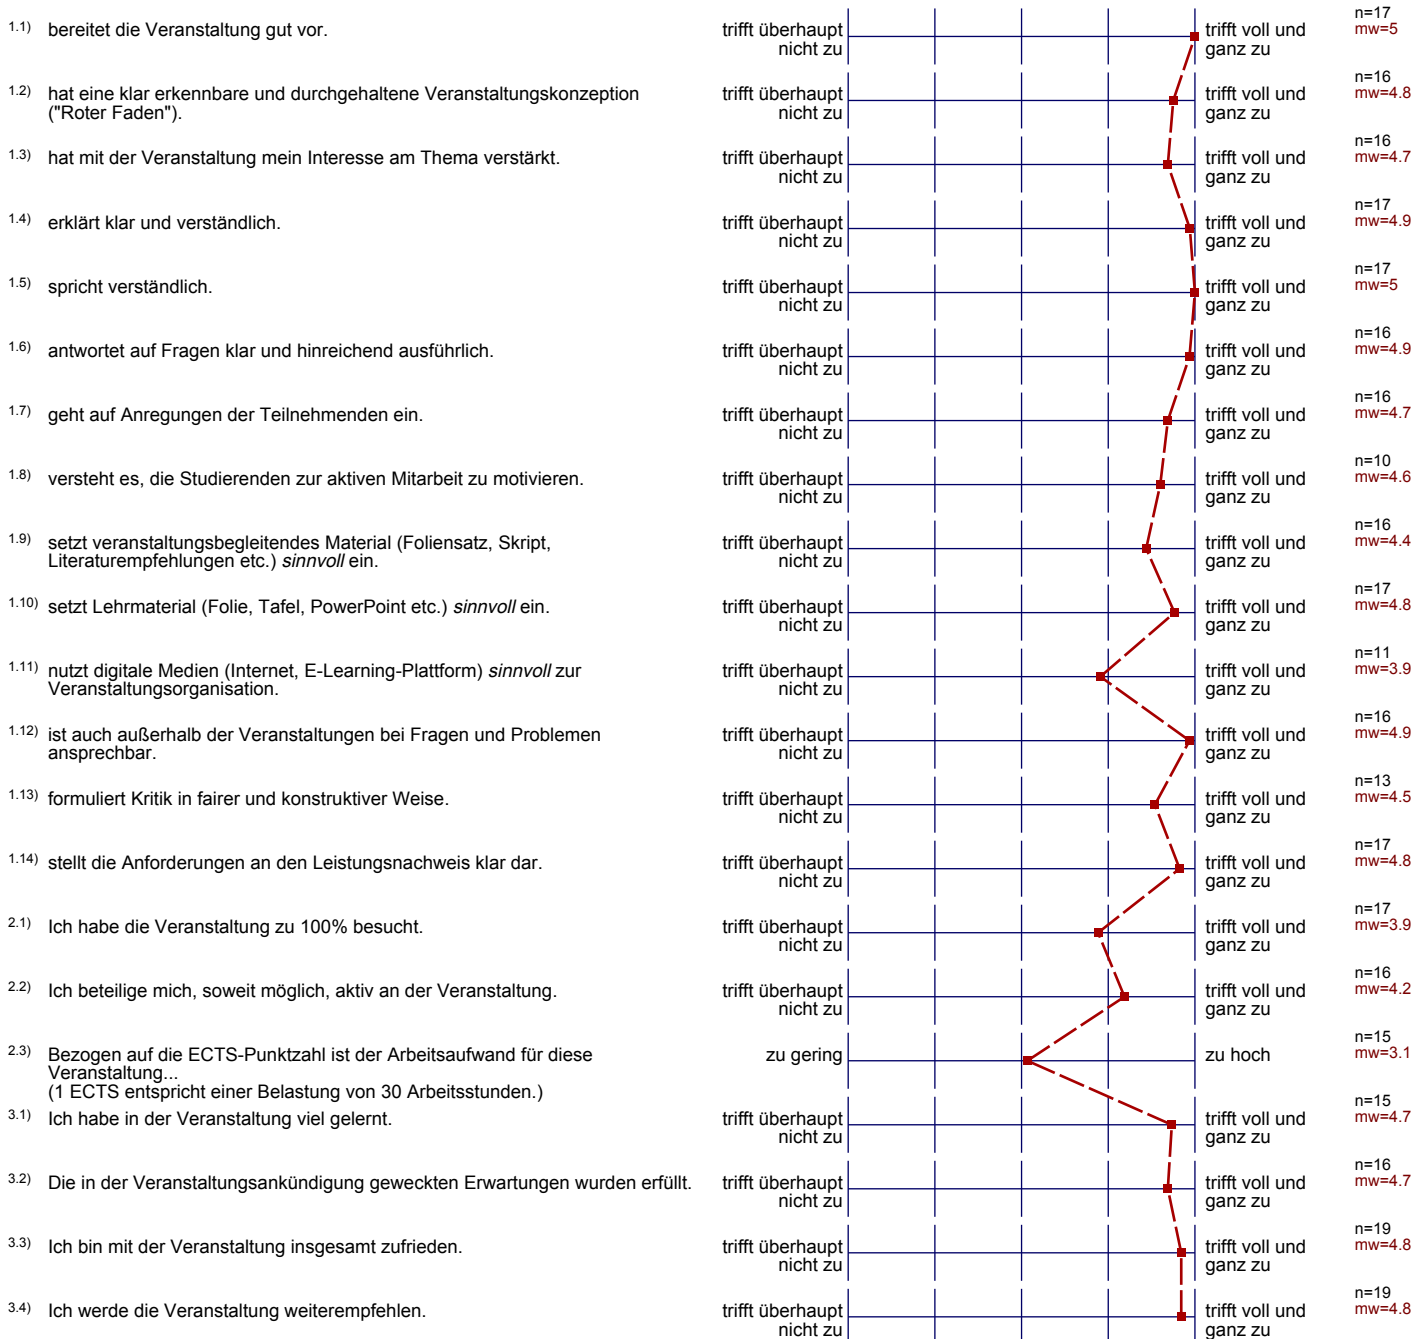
| | | | | |
|---|---|---|---|---|
| 1.1) | bereitet die Veranstaltung gut vor. | trifft überhaupt nicht zu | trifft voll und ganz zu | n=17 mw=5 |
| 1.2) | hat eine klar erkennbare und durchgehaltene Veranstaltungskonzeption ("Roter Faden"). | trifft überhaupt nicht zu | trifft voll und ganz zu | n=16 mw=4.8 |
| 1.3) | hat mit der Veranstaltung mein Interesse am Thema verstärkt. | trifft überhaupt nicht zu | trifft voll und ganz zu | n=16 mw=4.7 |
| 1.4) | erklärt klar und verständlich. | trifft überhaupt nicht zu | trifft voll und ganz zu | n=17 mw=4.9 |
| 1.5) | spricht verständlich. | trifft überhaupt nicht zu | trifft voll und ganz zu | n=17 mw=5 |
| 1.6) | antwortet auf Fragen klar und hinreichend ausführlich. | trifft überhaupt nicht zu | trifft voll und ganz zu | n=16 mw=4.9 |
| 1.7) | geht auf Anregungen der Teilnehmenden ein. | trifft überhaupt nicht zu | trifft voll und ganz zu | n=16 mw=4.7 |
| 1.8) | versteht es, die Studierenden zur aktiven Mitarbeit zu motivieren. | trifft überhaupt nicht zu | trifft voll und ganz zu | n=10 mw=4.6 |
| 1.9) | setzt veranstaltungsbegleitendes Material (Foliensatz, Skript, Literaturempfehlungen etc.) *sinnvoll* ein. | trifft überhaupt nicht zu | trifft voll und ganz zu | n=16 mw=4.4 |
| 1.10) | setzt Lehrmaterial (Folie, Tafel, PowerPoint etc.) *sinnvoll* ein. | trifft überhaupt nicht zu | trifft voll und ganz zu | n=17 mw=4.8 |
| 1.11) | nutzt digitale Medien (Internet, E-Learning-Plattform) *sinnvoll* zur Veranstaltungsorganisation. | trifft überhaupt nicht zu | trifft voll und ganz zu | n=11 mw=3.9 |
| 1.12) | ist auch außerhalb der Veranstaltungen bei Fragen und Problemen ansprechbar. | trifft überhaupt nicht zu | trifft voll und ganz zu | n=16 mw=4.9 |
| 1.13) | formuliert Kritik in fairer und konstruktiver Weise. | trifft überhaupt nicht zu | trifft voll und ganz zu | n=13 mw=4.5 |
| 1.14) | stellt die Anforderungen an den Leistungsnachweis klar dar. | trifft überhaupt nicht zu | trifft voll und ganz zu | n=17 mw=4.8 |
| 2.1) | Ich habe die Veranstaltung zu 100% besucht. | trifft überhaupt nicht zu | trifft voll und ganz zu | n=17 mw=3.9 |
| 2.2) | Ich beteilige mich, soweit möglich, aktiv an der Veranstaltung. | trifft überhaupt nicht zu | trifft voll und ganz zu | n=16 mw=4.2 |
| 2.3) | Bezogen auf die ECTS-Punktzahl ist der Arbeitsaufwand für diese Veranstaltung... (1 ECTS entspricht einer Belastung von 30 Arbeitsstunden.) | zu gering | zu hoch | n=15 mw=3.1 |
| 3.1) | Ich habe in der Veranstaltung viel gelernt. | trifft überhaupt nicht zu | trifft voll und ganz zu | n=15 mw=4.7 |
| 3.2) | Die in der Veranstaltungsankündigung geweckten Erwartungen wurden erfüllt. | trifft überhaupt nicht zu | trifft voll und ganz zu | n=16 mw=4.7 |
| 3.3) | Ich bin mit der Veranstaltung insgesamt zufrieden. | trifft überhaupt nicht zu | trifft voll und ganz zu | n=19 mw=4.8 |
| 3.4) | Ich werde die Veranstaltung weiterempfehlen. | trifft überhaupt nicht zu | trifft voll und ganz zu | n=19 mw=4.8 |